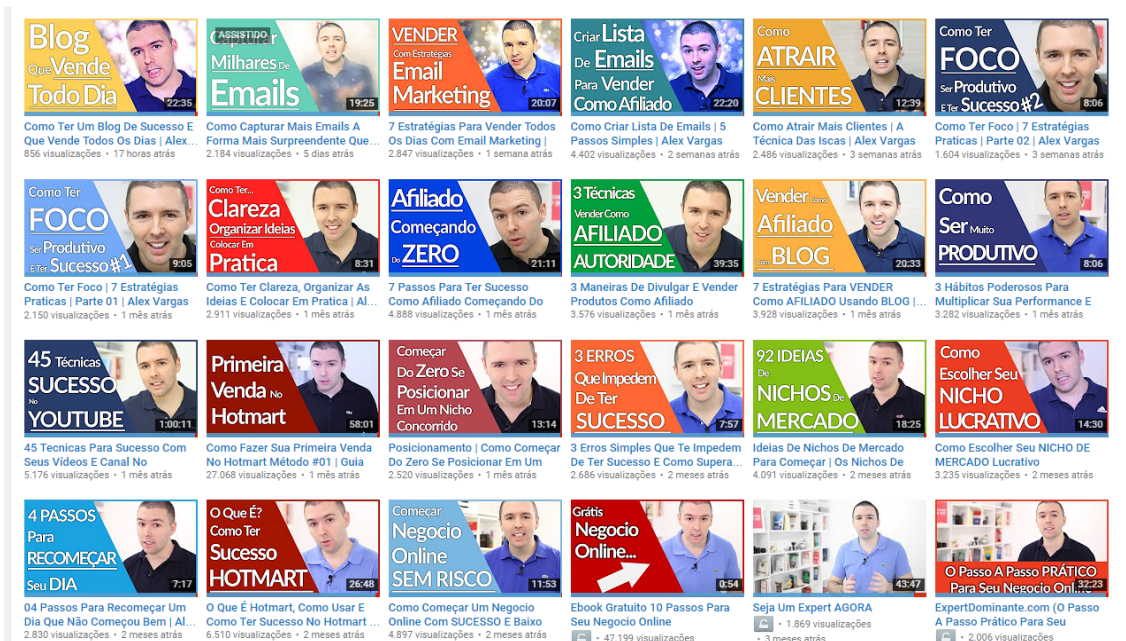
Blog Que Vende Todo Dia
22:35
Como Ter Um Blog De Sucesso E Que Vende Todos Os Dias | Alex...
856 visualizações • 17 horas atrás

ASSISTIDO
Capturar Milhares De Emails
19:25
Como Capturar Mais Emails A Forma Mais Surpreendente Que...
2.184 visualizações • 5 dias atrás

VENDER Com Estratégias Email Marketing
20:07
7 Estratégias Para Vender Todos Os Dias Com Email Marketing |
2.847 visualizações • 1 semana atrás

Criar Lista De Emails Para Vender Como Afiliado
22:20
Como Criar Lista De Emails | 5 Passos Simples | Alex Vargas
4.402 visualizações • 2 semanas atrás

Como ATRAIR Mais CLIENTES
12:39
Como Atrair Mais Clientes | A Técnica Das Iscas | Alex Vargas
2.486 visualizações • 3 semanas atrás

Como Ter FOCO Ser Produtivo E Ter Sucesso #2
8:06
Como Ter Foco | 7 Estratégias Praticas | Parte 02 | Alex Vargas
1.604 visualizações • 3 semanas atrás

Como Ter FOCO Ser Produtivo E Ter Sucesso #1
9:05
Como Ter Foco | 7 Estratégias Praticas | Parte 01 | Alex Vargas
2.150 visualizações • 1 mês atrás

Como Ter... Clareza Organizar Ideias Colocar Em Pratica
8:31
Como Ter Clareza, Organizar As Ideias E Colocar Em Pratica | Al...
2.911 visualizações • 1 mês atrás

Afiliado Começando Do ZERO
21:11
7 Passos Para Ter Sucesso Como Afiliado Começando Do
4.888 visualizações • 1 mês atrás

3 Técnicas Vender Como AFILIADO AUTORIDADE
39:35
3 Maneiras De Divulgar E Vender Produtos Como Afiliado
3.576 visualizações • 1 mês atrás

Vender Como Afiliado Usando BLOG
20:33
7 Estratégias Para VENDER Como AFILIADO Usando BLOG |...
3.928 visualizações • 1 mês atrás

Como Ser Muito PRODUTIVO
8:06
3 Hábitos Poderosos Para Multiplicar Sua Performance E
3.282 visualizações • 1 mês atrás

45 Técnicas SUCESSO No YOUTUBE
1:00:11
45 Tecnicas Para Sucesso Com Seus Vídeos E Canal No
5.176 visualizações • 1 mês atrás

Primeira Venda No Hotmart
58:01
Como Fazer Sua Primeira Venda No Hotmart Método #01 | Guia
27.068 visualizações • 1 mês atrás

Começar Do Zero Se Posicionar Em Um Nicho Concorrido
13:14
Posicionamento | Como Começar Do Zero Se Posicionar Em Um
2.520 visualizações • 1 mês atrás

3 ERROS Que Impedem De Ter SUCESSO
7:57
3 Erros Simples Que Te Impedem De Ter Sucesso E Como Supera...
2.686 visualizações • 2 meses atrás

92 IDEIAS De NICHOS De MERCADO
18:25
Ideias De Nichos De Mercado Para Começar | Os Nichos De
4.091 visualizações • 2 meses atrás

Como Escolher Seu NICHO LUCRATIVO
14:30
Como Escolher Seu NICHO DE MERCADO Lucrativo
3.235 visualizações • 2 meses atrás

4 PASSOS Para RECOMEÇAR Seu DIA
7:17
04 Passos Para Recomeçar Um Dia Que Não Começou Bem | Al...
2.830 visualizações • 2 meses atrás

O Que É? Como Ter Sucesso HOTMART
26:48
O Que É Hotmart, Como Usar E Como Ter Sucesso No Hotmart ...
6.510 visualizações • 2 meses atrás

Começar Negocio Online SEM RISCO
11:53
Como Começar Um Negocio Online Com SUCESSO E Baixo
4.897 visualizações • 2 meses atrás

Grátis Negocio Online...
0:54
Ebook Gratuito 10 Passos Para Seu Negocio Online
47.199 visualizações

43:47
Seja Um Expert AGORA
1.869 visualizações
3 meses atrás

O Passo A Passo PRÁTICO Para Seu Negocio Onl...
32:23
ExpertDominante.com (O Passo A Passo Prático Para Seu
2.006 visualizações